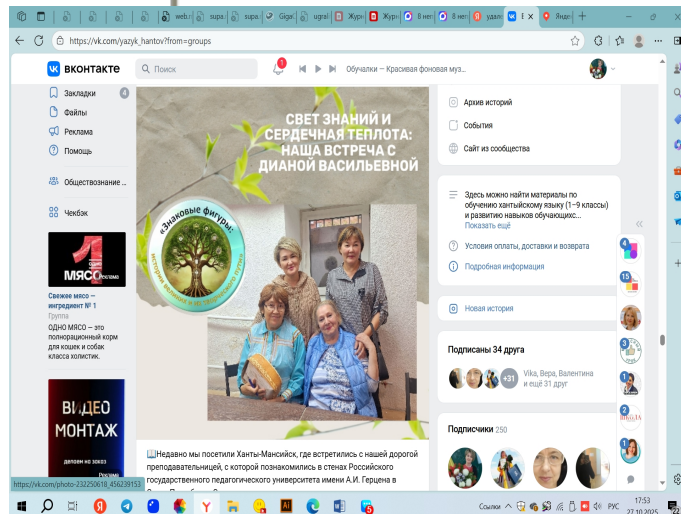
web.r | supa | supa | Gigar | ugral | Журн | Журн | 8 нет | 8 нет | удал | Яндек

https://vk.com/yazyk_hantov?from=groups

ВКонтакте

Поиск

Обучалки — Красивая фоновая муз...

Закладки 4

Файлы

Реклама

Помощь

Обществознание ...

Чекбэк

1 МЯСО Реклама

Свежее мясо — ингредиент № 1

Группа

ОДНО МЯСО — это полнорационный корм для кошек и собак класса холистик.

ВИДЕО МОНТАЖ

делаем на заказ

Реклама

СВЕТ ЗНАНИЙ И СЕРДЕЧНАЯ ТЕПЛОТА: НАША ВСТРЕЧА С ДИАНОЙ ВАСИЛЬЕВНОЙ

«Знаковые фигуры»

Недавно мы посетили Ханты-Мансийск, где встретились с нашей дорогой преподавательницей, с которой познакомились в стенах Российского государственного педагогического университета имени А.И. Герцена в

Архив историй

События

Сайт из сообщества

Здесь можно найти материалы по обучению хантыйскому языку (1–9 классы) и развитию навыков обучающихс...

Показать ещё

Условия оплаты, доставки и возврата

Подробная информация

Новая история

Подписаны 34 друга

+31 Vika, Вера, Валентина и ещё 31 друг

Подписчики 250

https://vk.com/photo-232250618_456239153

Ссылки РУС 17:53 27.10.2025